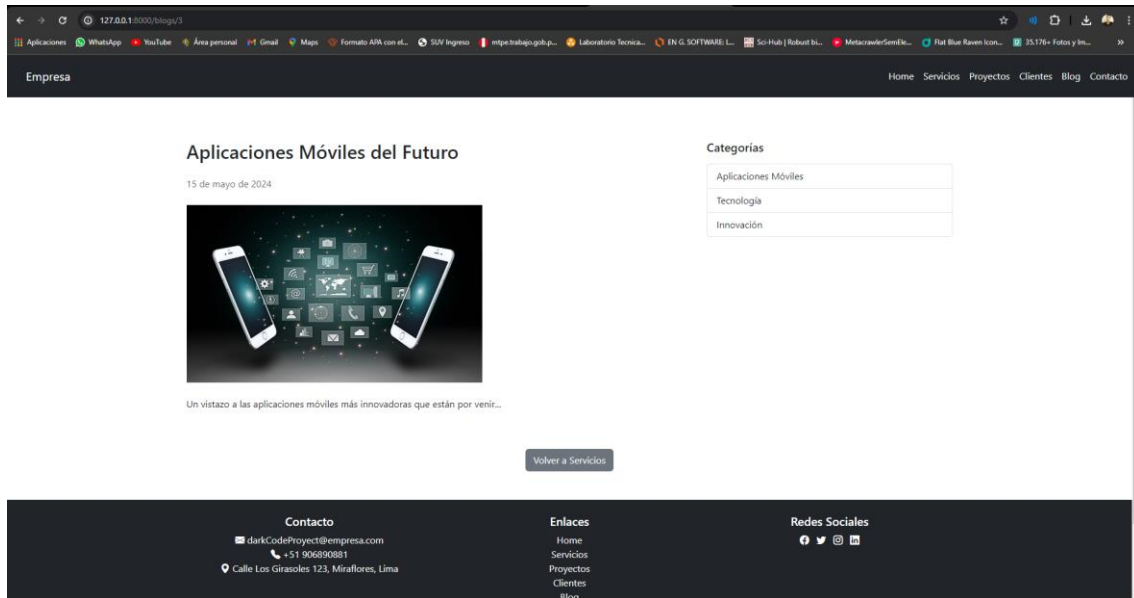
127.0.0.1:8000/blogs/3

Aplicaciones WhatsApp YouTube Área personal Gmail Maps Formato APA con el... SUV Ingreso mtpe.trabajo.gob.p... Laboratorio Tecnica... EN G. SOFTWARE: L... Sci-Hub | Robust bi... MetacrawlerSemEle... Flat Blue Raven Icon... 35.176+ Fotos y Im...

Empresa

Home Servicios Proyectos Clientes Blog Contacto

Aplicaciones Móviles del Futuro

15 de mayo de 2024

Un vistazo a las aplicaciones móviles más innovadoras que están por venir...

Categorías

Aplicaciones Móviles

Tecnología

Innovación

Volver a Servicios

Contacto

darkCodeProyect@empresa.com

+51 906890881

Calle Los Girasoles 123, Miraflores, Lima

Enlaces

Home

Servicios

Proyectos

Clientes

Blog

Redes Sociales